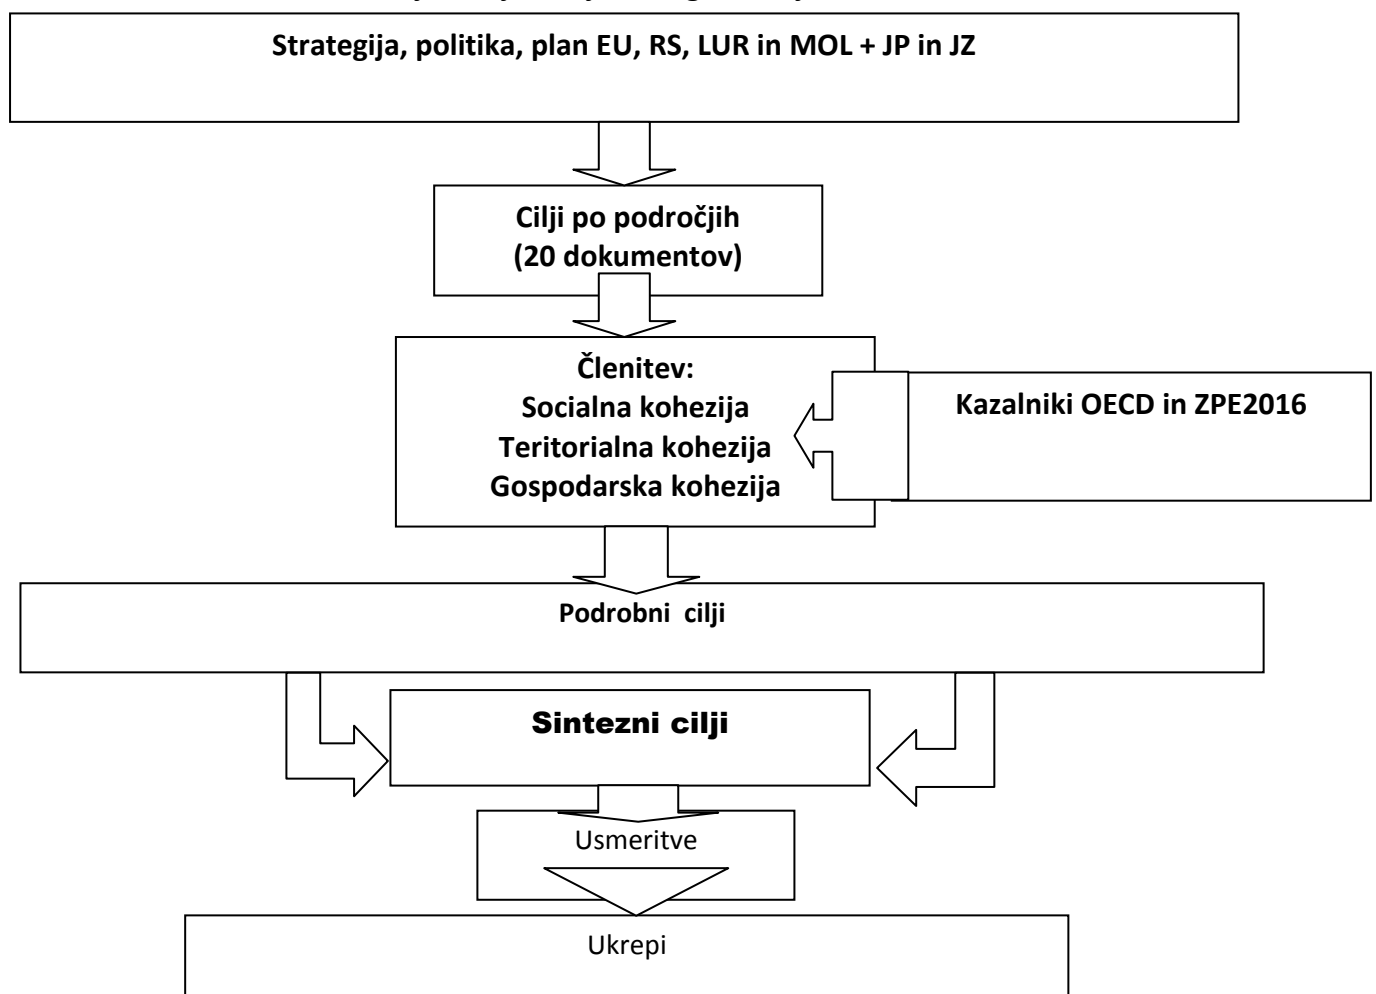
Strategija, politika, plan EU, RS, LUR in MOL + JP in JZ

Cilji po področjih
(20 dokumentov)

Členitev:
Socialna kohezija
Teritorialna kohezija
Gospodarska kohezija

Kazalniki OECD in ZPE2016

Podrobni cilji

Sintezni cilji

Usmeritve

Ukrepi